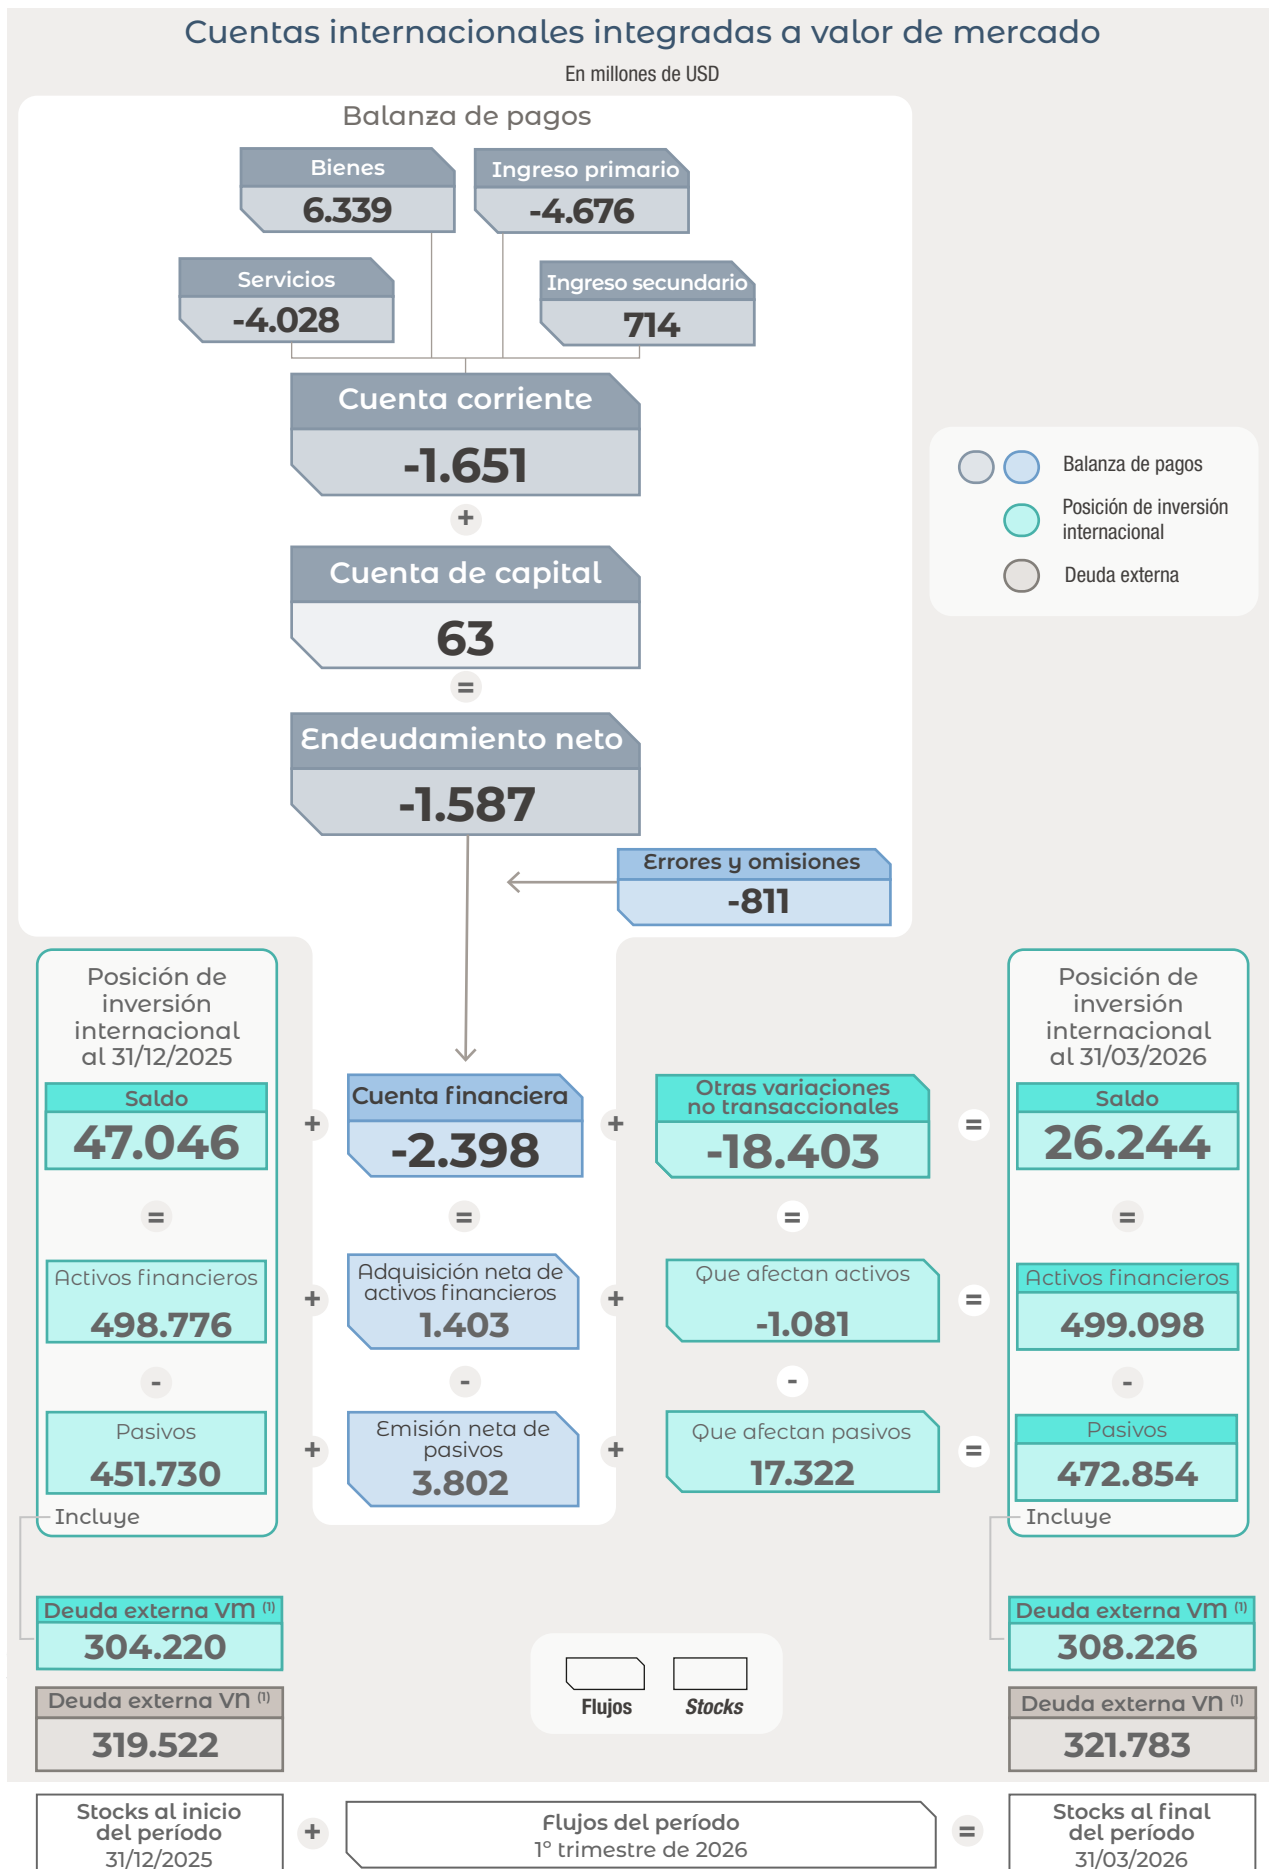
Cuentas internacionales integradas a valor de mercado

En millones de USD

Balanza de pagos

Bienes
6.339

Ingreso primario
-4.676

Servicios
-4.028

Ingreso secundario
714

Cuenta corriente
-1.651

+

Cuenta de capital
63

=

Endeudamiento neto
-1.587

Errores y omisiones
-811

Balanza de pagos
Posición de inversión internacional
Deuda externa

Posición de inversión internacional al 31/12/2025

Saldo
47.046

=

Activos financieros
498.776

-

Pasivos
451.730

Incluye

+

Cuenta financiera
-2.398

=

Adquisición neta de activos financieros
1.403

-

Emisión neta de pasivos
3.802

+

Otras variaciones no transaccionales
-18.403

=

Que afectan activos
-1.081

-

Que afectan pasivos
17.322

=

Posición de inversión internacional al 31/03/2026

Saldo
26.244

=

Activos financieros
499.098

-

Pasivos
472.854

Incluye

Deuda externa VM $^{(1)}$
304.220

Deuda externa VN $^{(1)}$
319.522

Flujos
Stocks

Deuda externa VM $^{(1)}$
308.226

Deuda externa VN $^{(1)}$
321.783

Stocks al inicio del período
31/12/2025

+

Flujos del período
1° trimestre de 2026

=

Stocks al final del período
31/03/2026